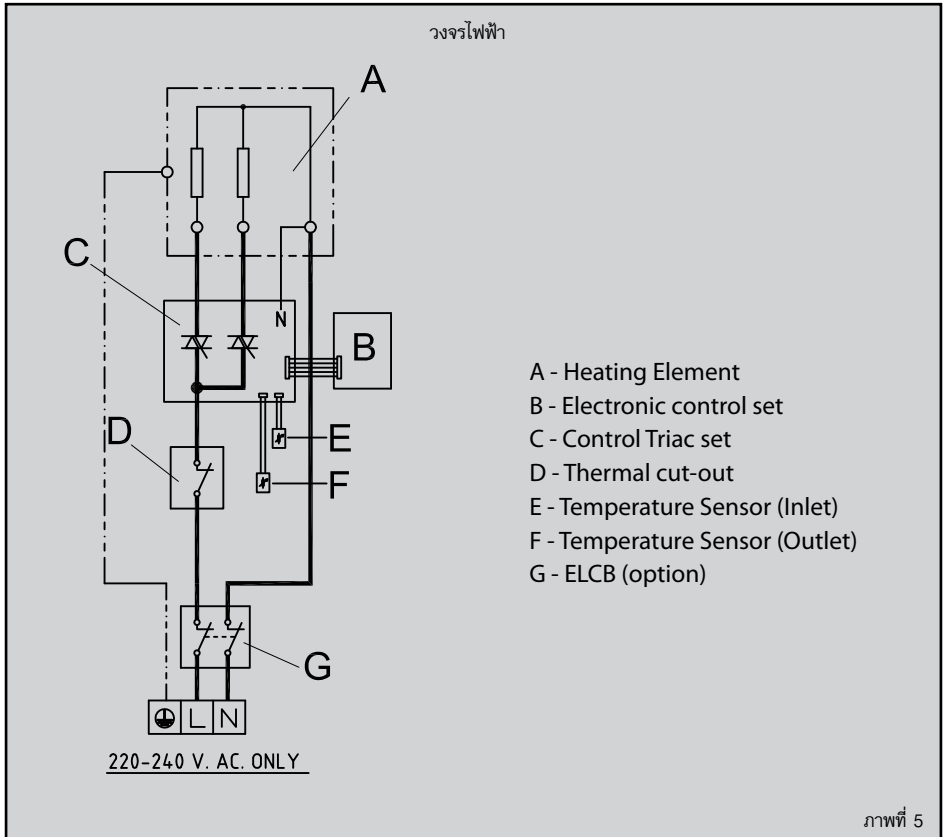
วงจรไฟฟ้า

A

C

N

B

D

E

F

G

L N

220-240 V. AC. ONLY

A - Heating Element
B - Electronic control set
C - Control Triac set
D - Thermal cut-out
E - Temperature Sensor (Inlet)
F - Temperature Sensor (Outlet)
G - ELCB (option)

ภาพที่ 5